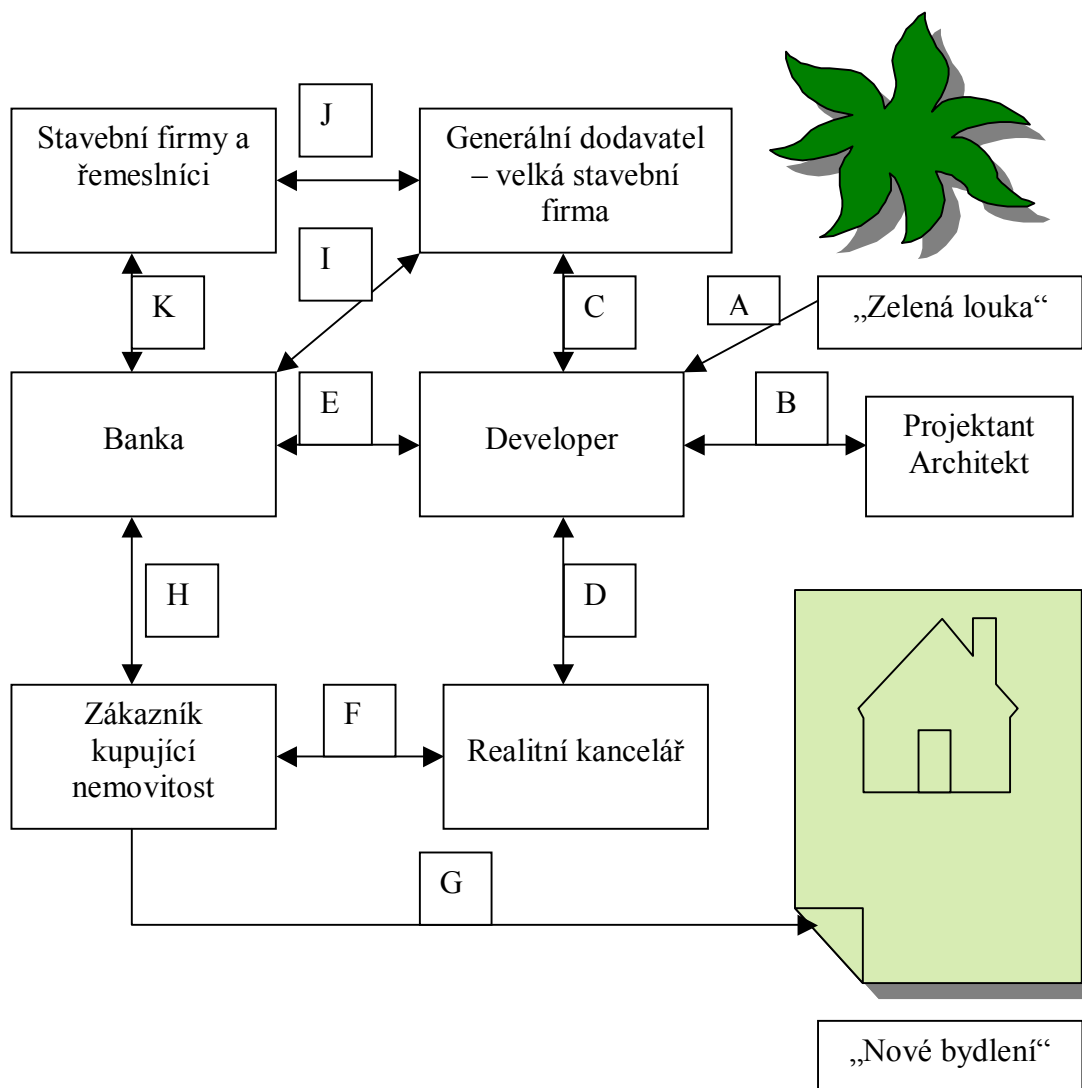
Stavební firmy a řemeslníci

J

Generální dodavatel – velká stavební firma

I

K

C

A

„Zelená louka“

E

B

Banka

Developer

Projektant Architekt

H

D

Zákazník kupující nemovitost

F

Realitní kancelář

G

„Nové bydlení“